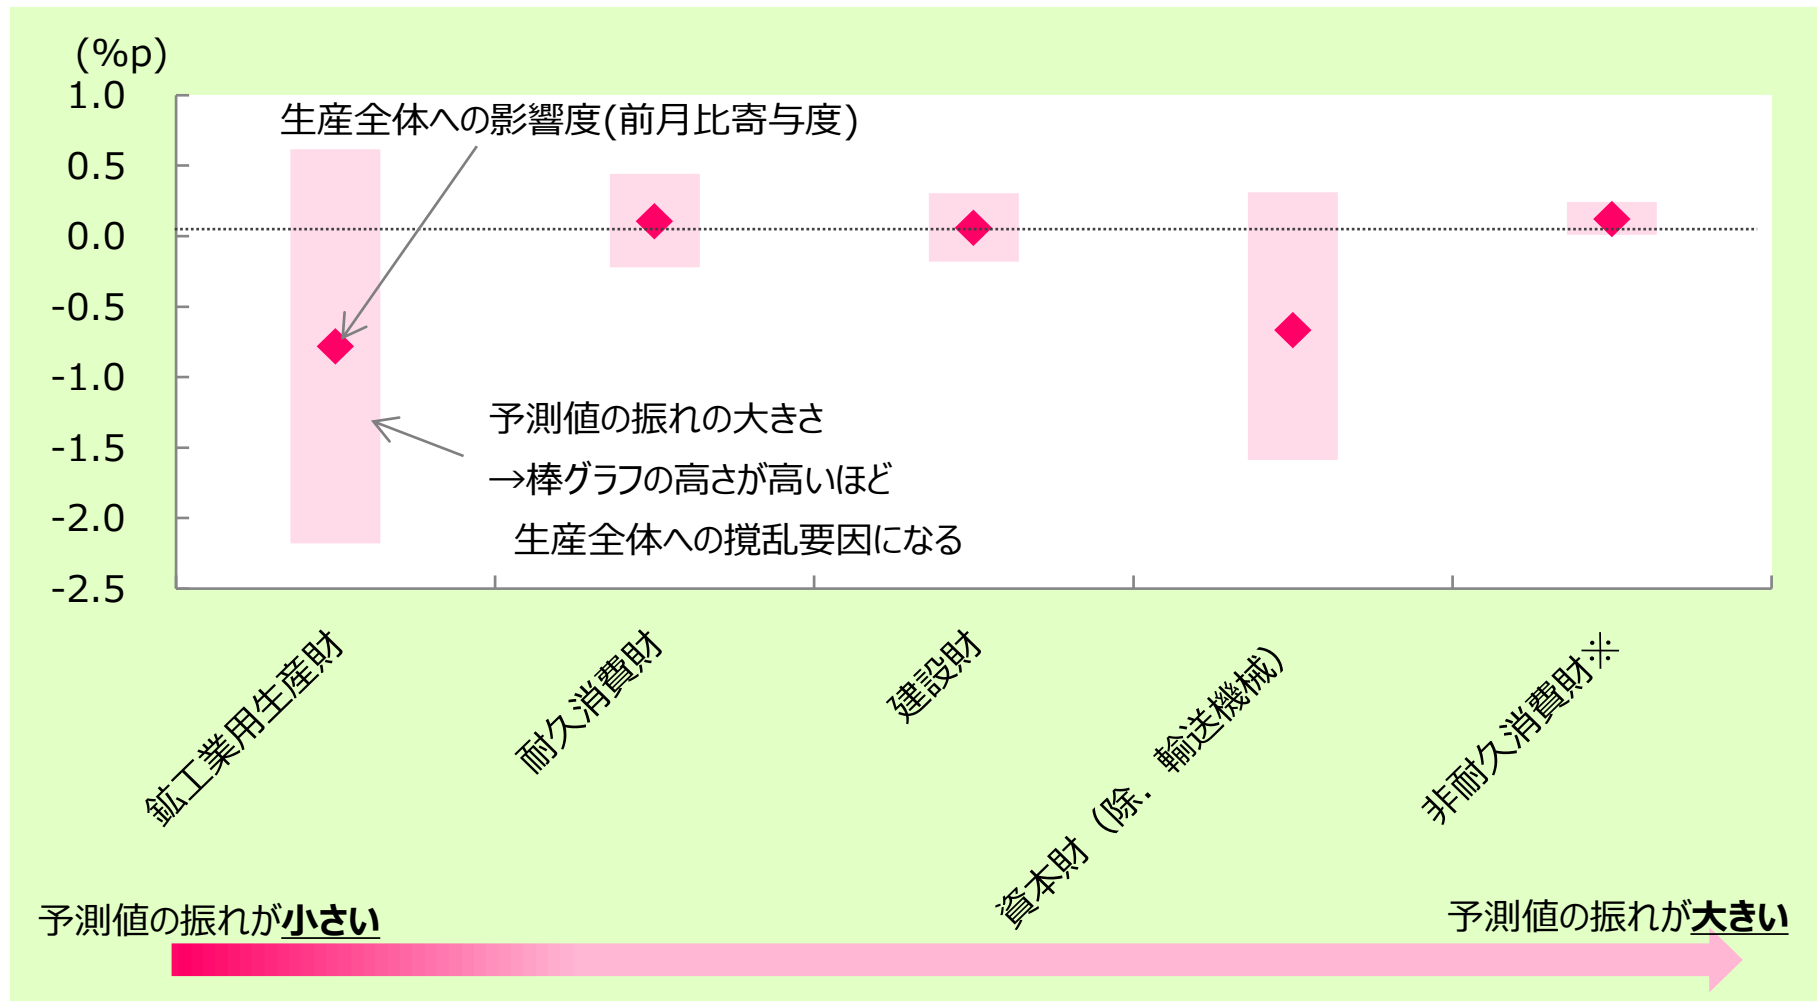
(%p)
1.0
0.5
0.0
-0.5
-1.0
-1.5
-2.0
-2.5

生産全体への影響度(前月比寄与度)

予測値の振れの大きさ
→棒グラフの高さが高いほど
生産全体への撹乱要因になる

鉱工業用生産財
耐久消費財
建設財
資本財（除．輸送機械）
非耐久消費財※

予測値の振れが小さい
予測値の振れが大きい